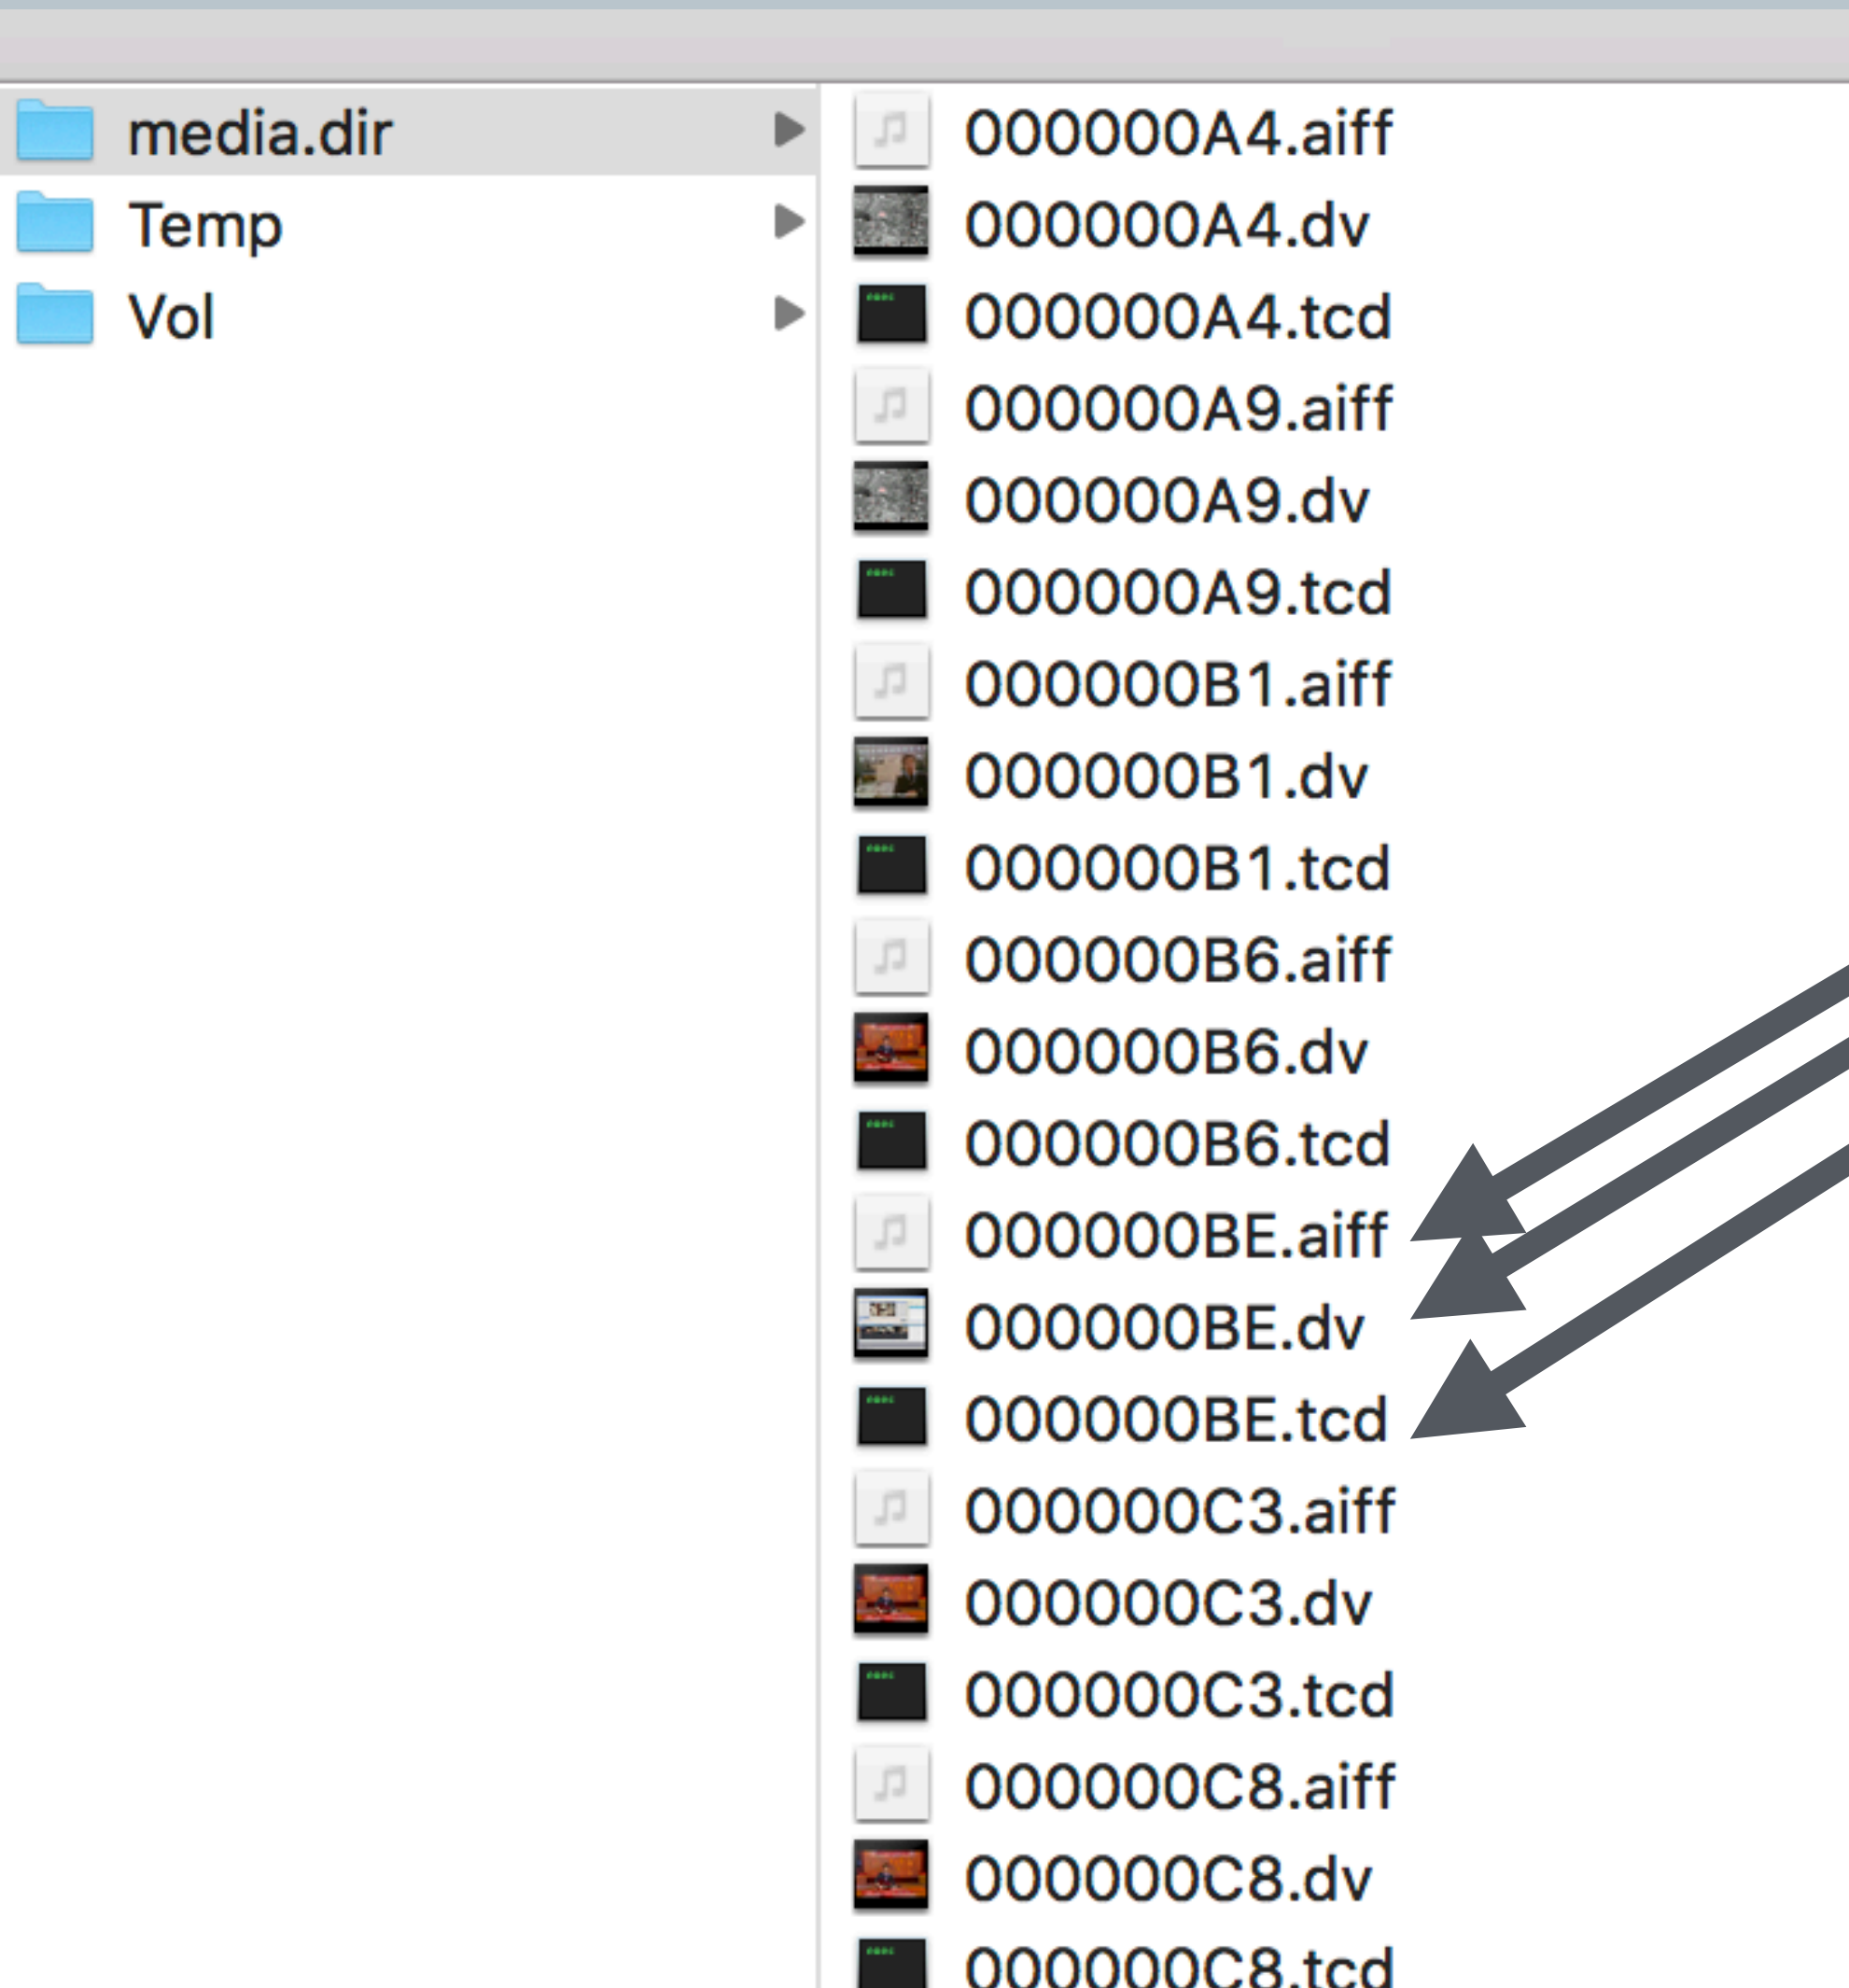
media.dir
Temp
Vol

000000A4.aiff
000000A4.dv
000000A4.tcd
000000A9.aiff
000000A9.dv
000000A9.tcd
000000B1.aiff
000000B1.dv
000000B1.tcd
000000B6.aiff
000000B6.dv
000000B6.tcd
000000BE.aiff
000000BE.dv
000000BE.tcd
000000C3.aiff
000000C3.dv
000000C3.tcd
000000C8.aiff
000000C8.dv
000000C8.tcd